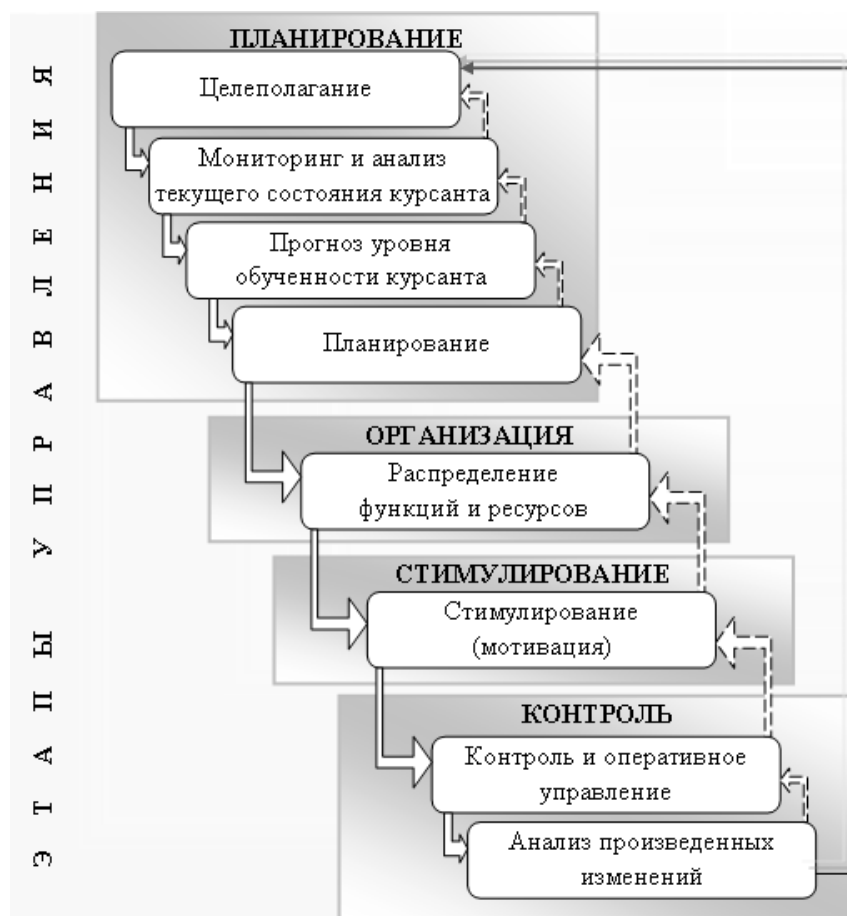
ЭТАПЫ УПРАВЛЕНИЯ

ПЛАНИРОВАНИЕ

Целеполагание

Мониторинг и анализ текущего состояния курсанта

Прогноз уровня обученности курсанта

Планирование

ОРГАНИЗАЦИЯ

Распределение функций и ресурсов

СТИМУЛИРОВАНИЕ

Стимулирование (мотивация)

КОНТРОЛЬ

Контроль и оперативное управление

Анализ произведенных изменений